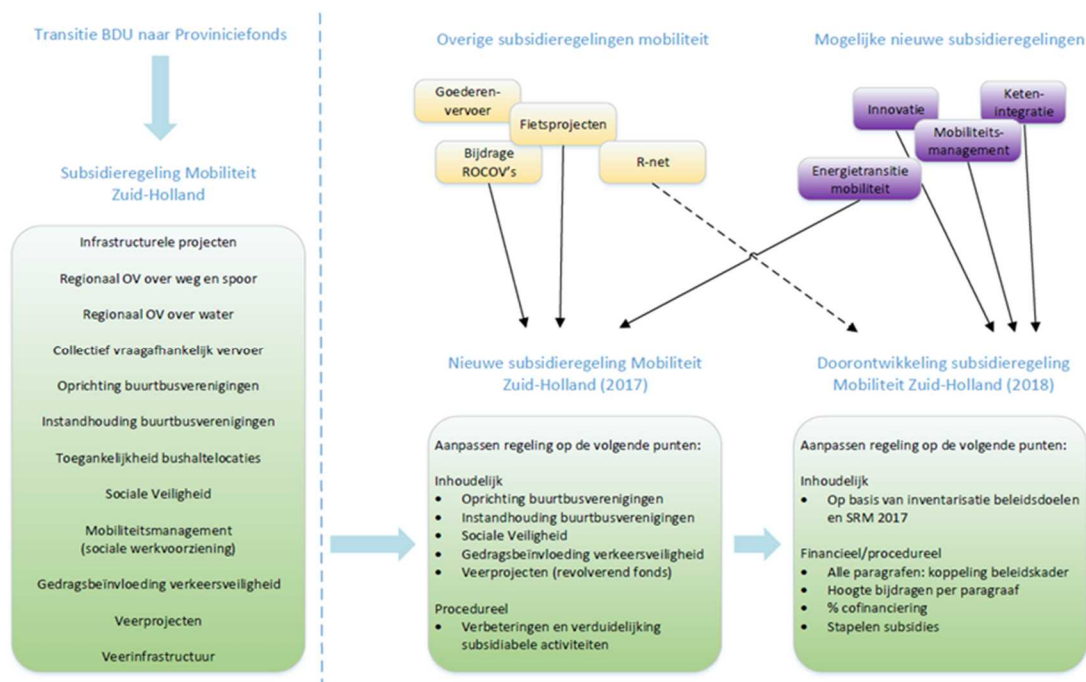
Transitie BDU naar Proviniciefonds

Subsidieregeling Mobiliteit Zuid-Holland

Infrastructurele projecten

Regionaal OV over weg en spoor

Regionaal OV over water

Collectief vraagafhankelijk vervoer

Oprichting buurtbusverenigingen

Instandhouding buurtbusverenigingen

Toegankelijkheid bushaltelocaties

Sociale Veiligheid

Mobiliteitsmanagement (sociale werkvoorziening)

Gedragsbeïnvloeding verkeersveiligheid

Veerprojecten

Veerinfrastructuur

Overige subsidieregelingen mobiliteit

Goederen-vervoer

Fietsprojecten

Bijdrage ROCOV's

R-net

Mogelijke nieuwe subsidieregelingen

Innovatie

Keten-integratie

Mobiliteits-management

Energietransitie mobiliteit

Nieuwe subsidieregeling Mobiliteit Zuid-Holland (2017)

Aanpassen regeling op de volgende punten:

Inhoudelijk
• Oprichting buurtbusverenigingen
• Instandhouding buurtbusverenigingen
• Sociale Veiligheid
• Gedragsbeïnvloeding verkeersveiligheid
• Veerprojecten (revolverend fonds)

Procedureel
• Verbeteringen en verduidelijking subsidiabele activiteiten

Doorontwikkeling subsidieregeling Mobiliteit Zuid-Holland (2018)

Aanpassen regeling op de volgende punten:

Inhoudelijk
• Op basis van inventarisatie beleidsdoelen en SRM 2017

Financieel/procedureel
• Alle paragrafen: koppeling beleidskader
• Hoogte bijdragen per paragraaf
• % cofinanciering
• Stapelen subsidies